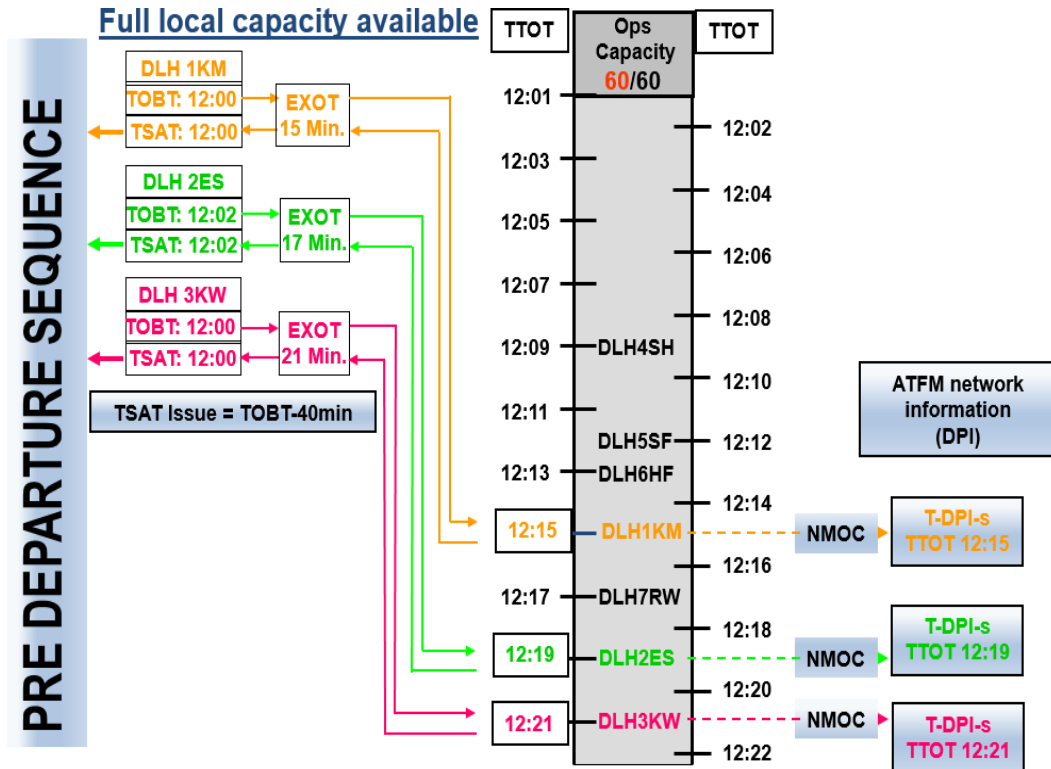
Full local capacity available

PRE DEPARTURE SEQUENCE

DLH 1KM
TOBT: 12:00
TSAT: 12:00
EXOT
15 Min.

DLH 2ES
TOBT: 12:02
TSAT: 12:02
EXOT
17 Min.

DLH 3KW
TOBT: 12:00
TSAT: 12:00
EXOT
21 Min.

TSAT Issue = TOBT-40min

TTOT
Ops Capacity
60/60
TTOT

12:01
12:02
12:03
12:04
12:05
12:06
12:07
12:08
12:09 DLH4SH
12:10
12:11
DLH5SF 12:12
12:13 DLH6HF
12:14
12:15 DLH1KM
12:16
12:17 DLH7RW
12:18
12:19 DLH2ES
12:20
12:21 DLH3KW
12:22

ATFM network information (DPI)

NMOC
T-DPI-s
TTOT 12:15

NMOC
T-DPI-s
TTOT 12:19

NMOC
T-DPI-s
TTOT 12:21